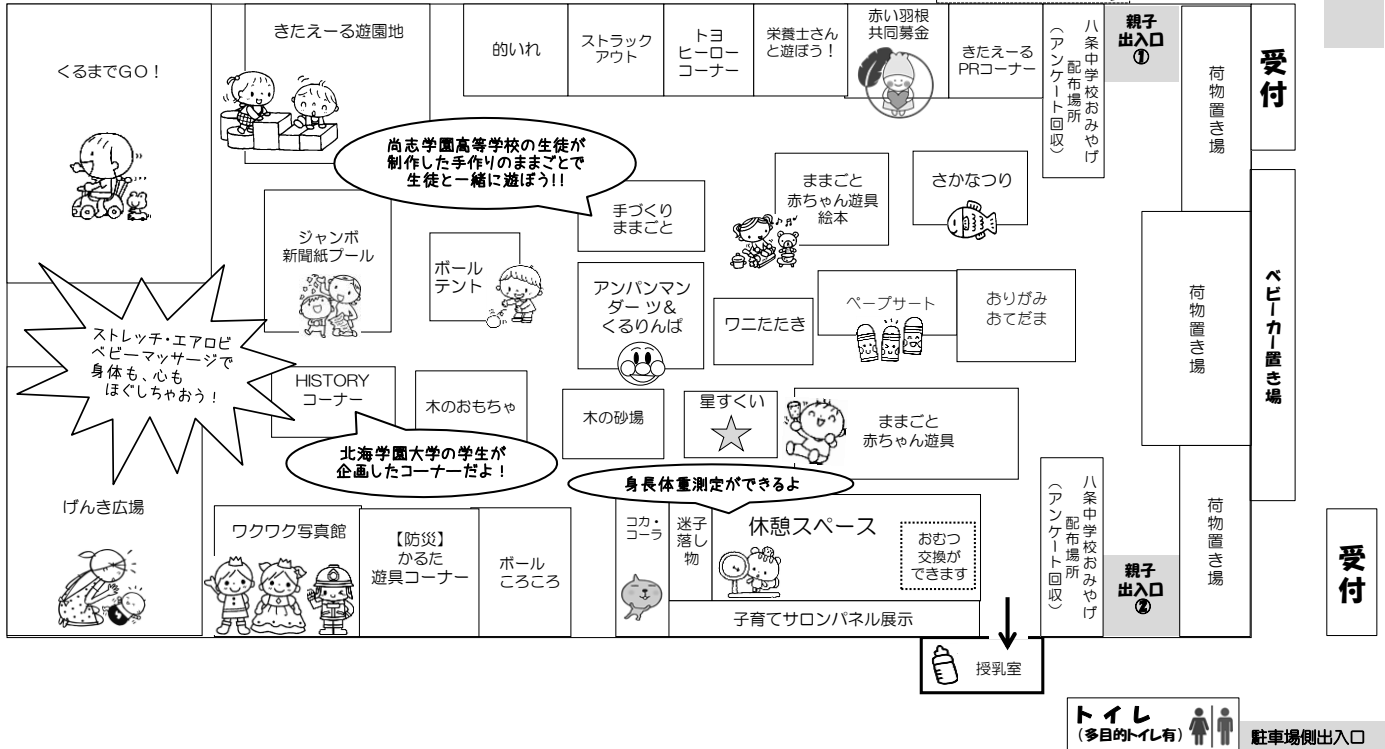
くるまでGO！

きたえーる遊園地

的いれ

ストラック アウト

トヨ ヒーロー コーナー

栄養士さんと遊ぼう！

赤い羽根 共同募金

きたえーる PRコーナー

八条中学校おみやげ 配布場所 （アンケート回収）

親子 出入口 ①

荷物置き場

受付

尚志学園高等学校の生徒が 制作した手作りのままごとで 生徒と一緒に遊ぼう!!

ままごと 赤ちゃん遊具 絵本

さかなつり

手づくり ままごと

ジャンボ 新聞紙プール

ボール テント

アンパンマン ダーツ& くるりんぱ

ワニたたき

ペープサート

おりがみ おてだま

荷物置き場

ベビーカー置き場

ストレッチ・エアロビ ベビーマッサージで 身体も、心も ほぐしちゃおう！

HISTORY コーナー

木のおもちゃ

木の砂場

星すくい

ままごと 赤ちゃん遊具

北海学園大学の学生が 企画したコーナーだよ！

身長体重測定ができるよ

げんき広場

ワクワク写真館

【防災】 かるた 遊具コーナー

ボール ころころ

コカ・コーラ

迷子 落し物

休憩スペース

おむつ 交換が できます

子育てサロンパネル展示

八条中学校おみやげ 配布場所 （アンケート回収）

親子 出入口 ②

荷物置き場

受付

授乳室

トイレ （多目的トイレ有）

駐車場側出入口